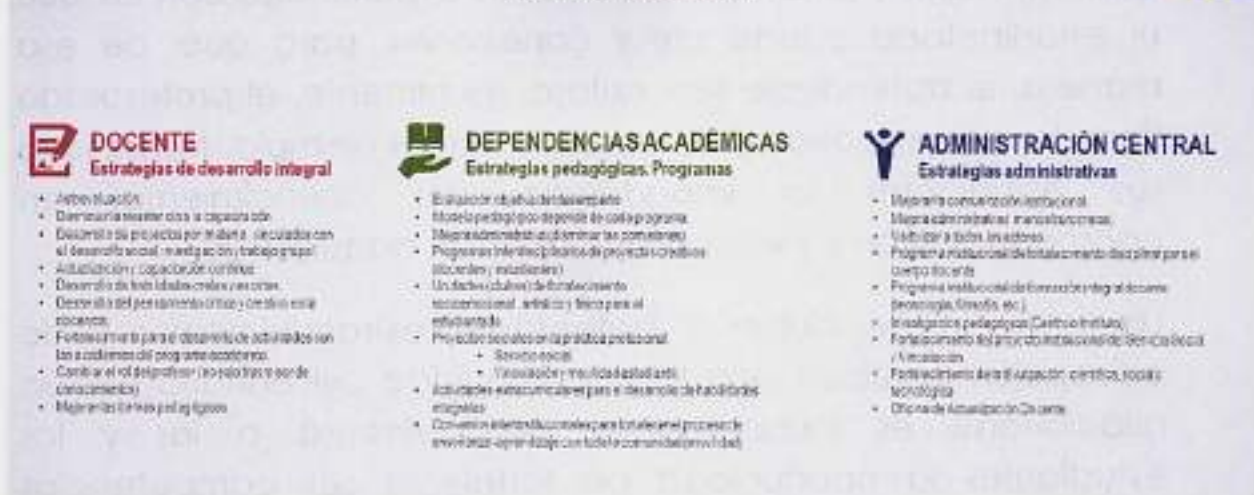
DOCENTE
Estrategias de desarrollo integral

- Autoevaluación
- Disminuir la resistencia a la capacitación
- Desarrollo de proyectos por materia, vinculados con el desarrollo social, investigación y trabajo grupal
- Actualización y capacitación continua
- Desarrollo de habilidades en las TICs
- Desarrollo del pensamiento crítico y creativo en los docentes
- Fortalecimiento para el desarrollo de actividades con los académicos del programa académico
- Cambiar el rol del profesor (no solo transmisor de conocimientos)
- Mejorar las técnicas pedagógicas

DEPENDENCIAS ACADÉMICAS
Estrategias pedagógicas. Programas

- Evaluación objetiva del desempeño
- Modelo pedagógico dependiendo de cada programa
- Mejorar la administración y eliminar las comisiones
- Programas interdisciplinarios de proyectos creativos (docentes y estudiantes)
- Un diálogo (clubes) de fortalecimiento socioemocional, artístico y físico para el estudiantado
- Proyectos sociales en la práctica profesional
  - Servicio social
  - Vinculación y movilidad estudiantil
- Actividades extracurriculares para el desarrollo de habilidades integrales
- Convenios interinstitucionales para fortalecer el proceso de enseñanza-aprendizaje con toda la comunidad universitaria

ADMINISTRACIÓN CENTRAL
Estrategias administrativas

- Mejorar la comunicación institucional
- Mejorar administrativos, manuales, procesos
- Visibilizar a todos los actores
- Programa institucional de fortalecimiento disciplinar para el cuerpo docente
- Programa institucional de formación integral docente (tecnología, filosofía, etc.)
- Investigación pedagógica (Centro o Instituto)
- Fortalecimiento del proyecto institucional de Identidad Social y Vinculación
- Fortalecimiento de la divulgación científica, social y tecnológica
- Oficina de Actualización Docente